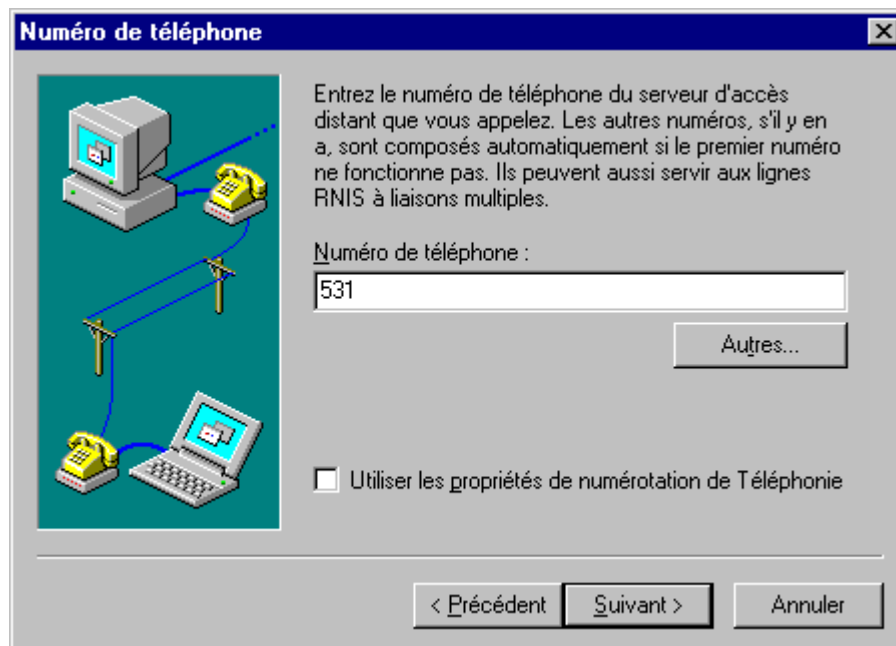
Numéro de téléphone

Entrez le numéro de téléphone du serveur d'accès distant que vous appelez. Les autres numéros, s'il y en a, sont composés automatiquement si le premier numéro ne fonctionne pas. Ils peuvent aussi servir aux lignes RNIS à liaisons multiples.

Numéro de téléphone :

531

Autres...

Utiliser les propriétés de numérotation de Téléphonie

< Précédent

Suivant >

Annuler